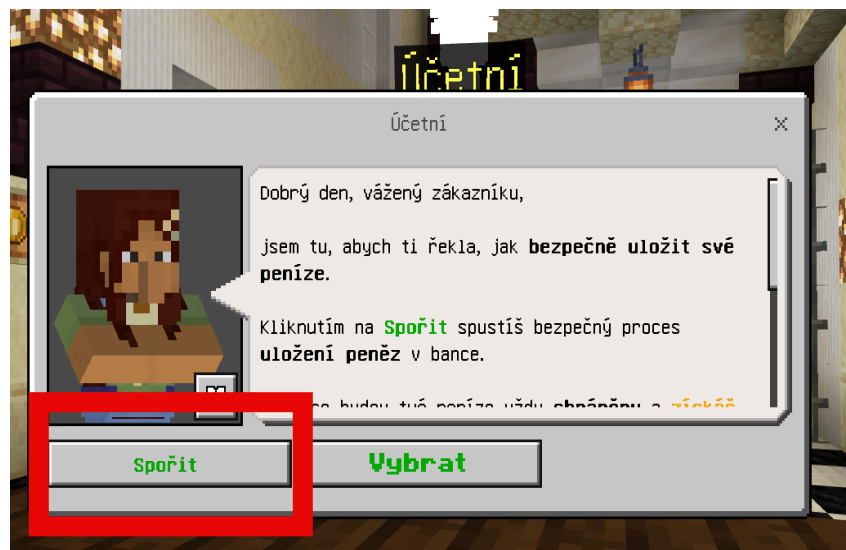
Účetní

Účetní

×

Dobrý den, vážený zákazníku,

jsem tu, abych ti řekla, jak **bezpečně uložit své peníze**.

Kliknutím na **Spořit** spustíš bezpečný proces **uložení peněz** v bance.

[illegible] budou tvé peníze vždy **chráněny** a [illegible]

Spořit

Vybrat